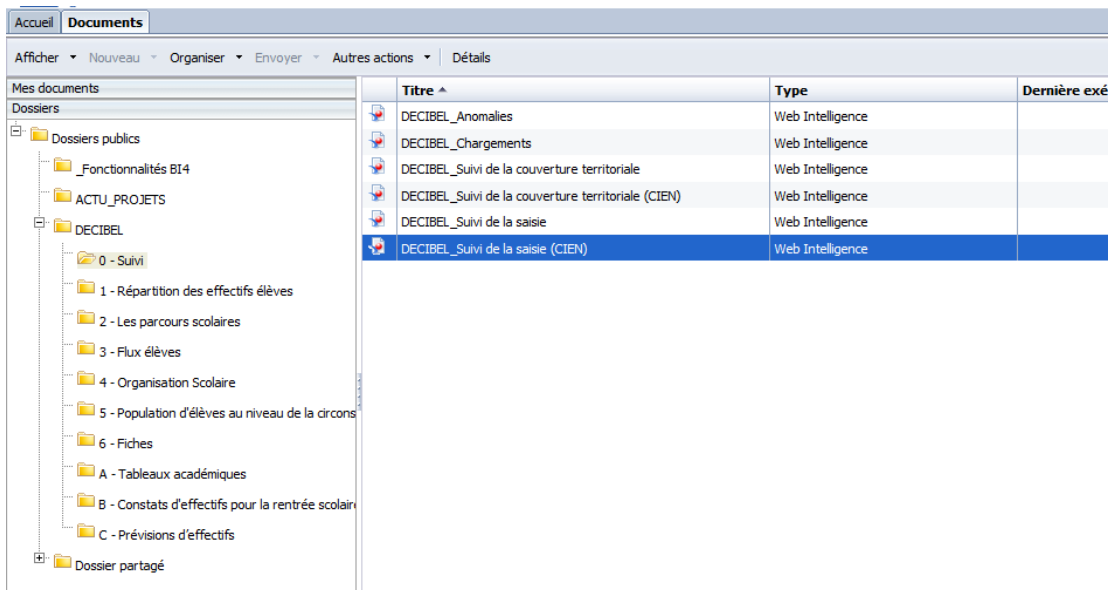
Accueil | Documents

Afficher ▾ Nouveau ▾ Organiser ▾ Envoyer ▾ Autres actions ▾ | Détails

Mes documents
Dossiers

Dossiers publics
_Fonctionnalités BI4
ACTU_PROJETS
DECIBEL
0 - Suivi
1 - Répartition des effectifs élèves
2 - Les parcours scolaires
3 - Flux élèves
4 - Organisation Scolaire
5 - Population d'élèves au niveau de la circons
6 - Fiches
A - Tableaux académiques
B - Constats d'effectifs pour la rentrée scolair
C - Prévisions d'effectifs
Dossier partagé

| Titre ▲ | Type | Dernière exé |
|---|---|---|
| DECIBEL_Anomalies | Web Intelligence | |
| DECIBEL_Chargements | Web Intelligence | |
| DECIBEL_Suivi de la couverture territoriale | Web Intelligence | |
| DECIBEL_Suivi de la couverture territoriale (CIEN) | Web Intelligence | |
| DECIBEL_Suivi de la saisie | Web Intelligence | |
| DECIBEL_Suivi de la saisie (CIEN) | Web Intelligence | |